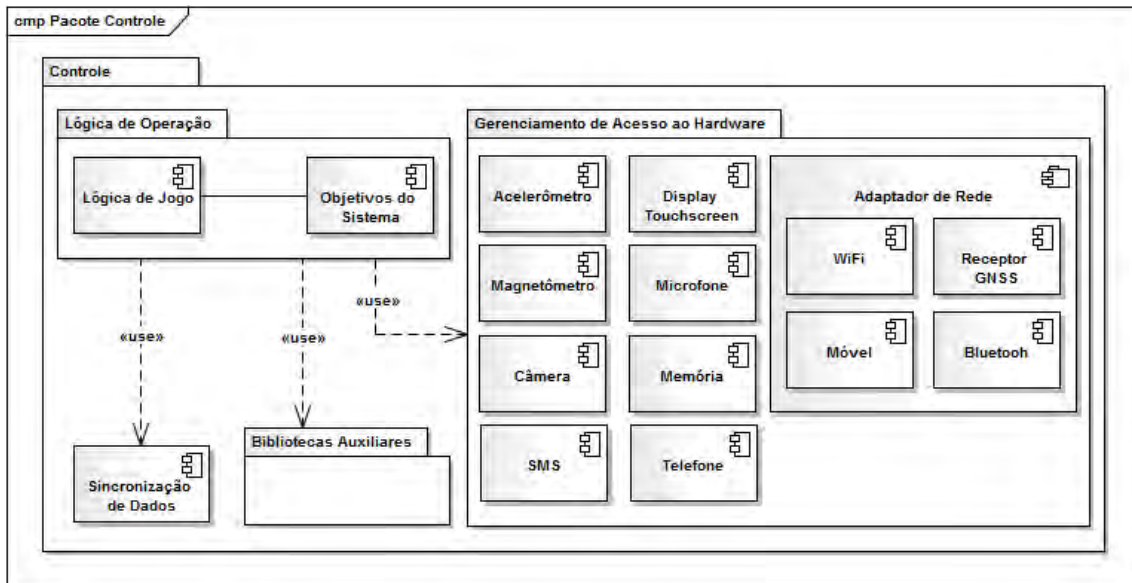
cmp Pacote Controle

Controle

Lógica de Operação

Lógica de Jogo

Objetivos do Sistema

«use»

«use»

«use»

Sincronização de Dados

Bibliotecas Auxiliares

Gerenciamento de Acesso ao Hardware

Acelerômetro

Display Touchscreen

Magnetômetro

Microfone

Câmera

Memória

SMS

Telefone

Adaptador de Rede

WiFi

Receptor GNSS

Móvel

Bluetooh